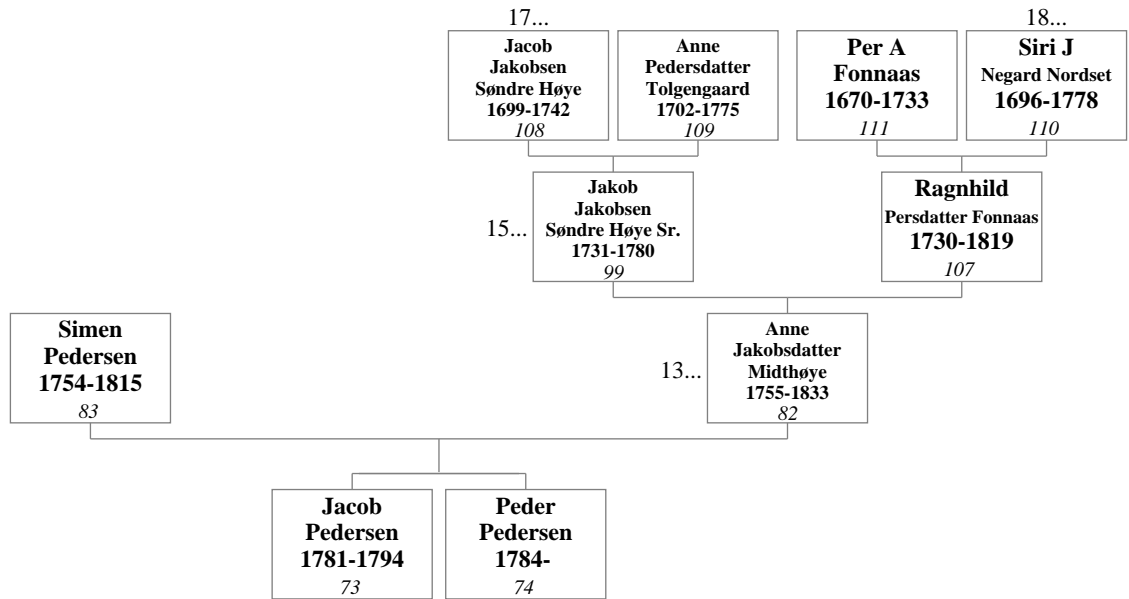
17...

Jacob Jakobsen Søndre Høye 1699-1742
108

Anne Pedersdatter Tolgengaard 1702-1775
109

Per A Fonnaas 1670-1733
111

18...

Siri J Negard Nordset 1696-1778
110

15...

Jakob Jakobsen Søndre Høye Sr. 1731-1780
99

Ragnhild Persdatter Fonnaas 1730-1819
107

Simen Pedersen 1754-1815
83

13...

Anne Jakobsdatter Midthøye 1755-1833
82

Jacob Pedersen 1781-1794
73

Peder Pedersen 1784-
74